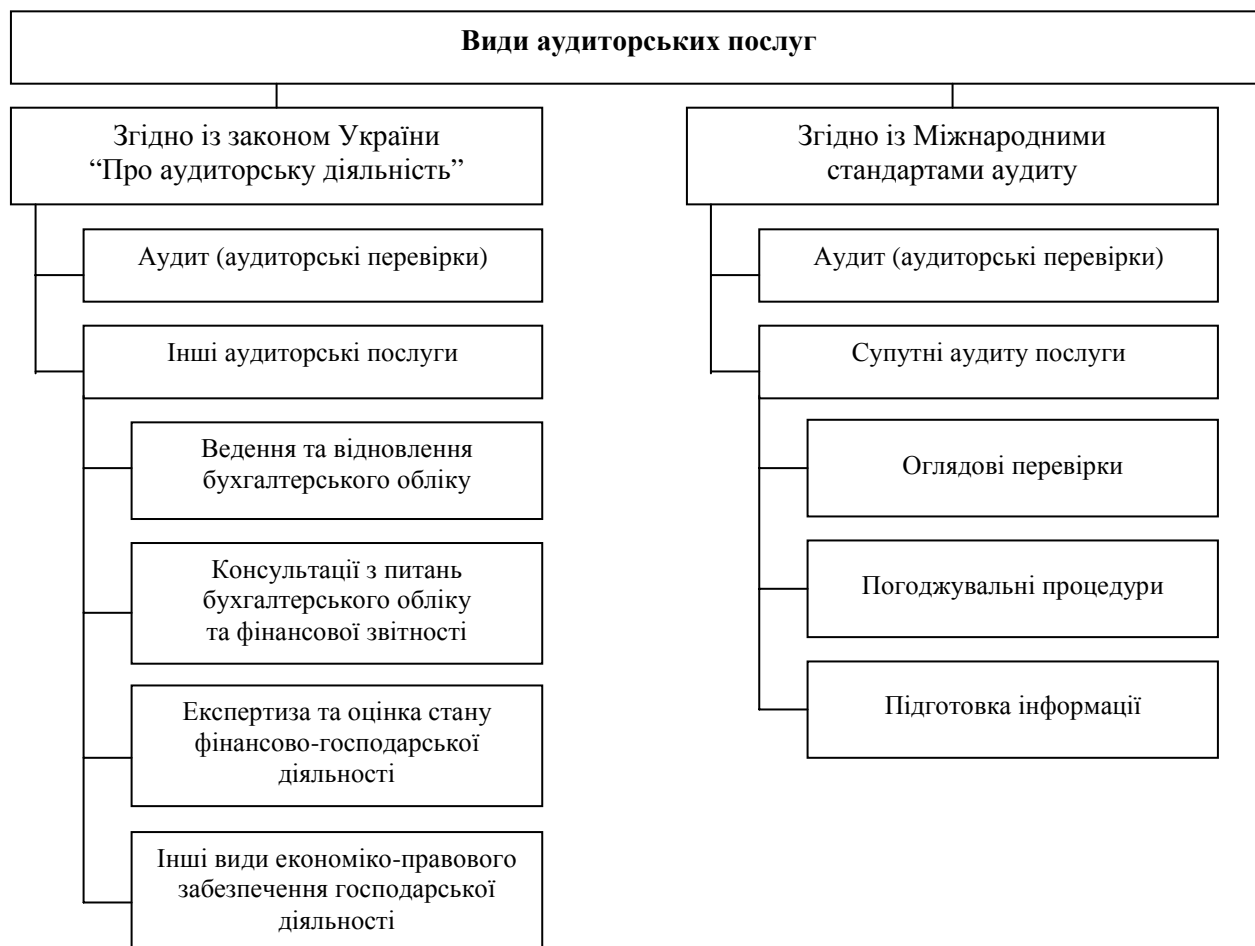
Види аудиторських послуг

Згідно із законом України “Про аудиторську діяльність”

Аудит (аудиторські перевірки)

Інші аудиторські послуги

Ведення та відновлення бухгалтерського обліку

Консультації з питань бухгалтерського обліку та фінансової звітності

Експертиза та оцінка стану фінансово-господарської діяльності

Інші види економіко-правового забезпечення господарської діяльності

Згідно із Міжнародними стандартами аудиту

Аудит (аудиторські перевірки)

Супутні аудиту послуги

Оглядові перевірки

Погоджувальні процедури

Підготовка інформації